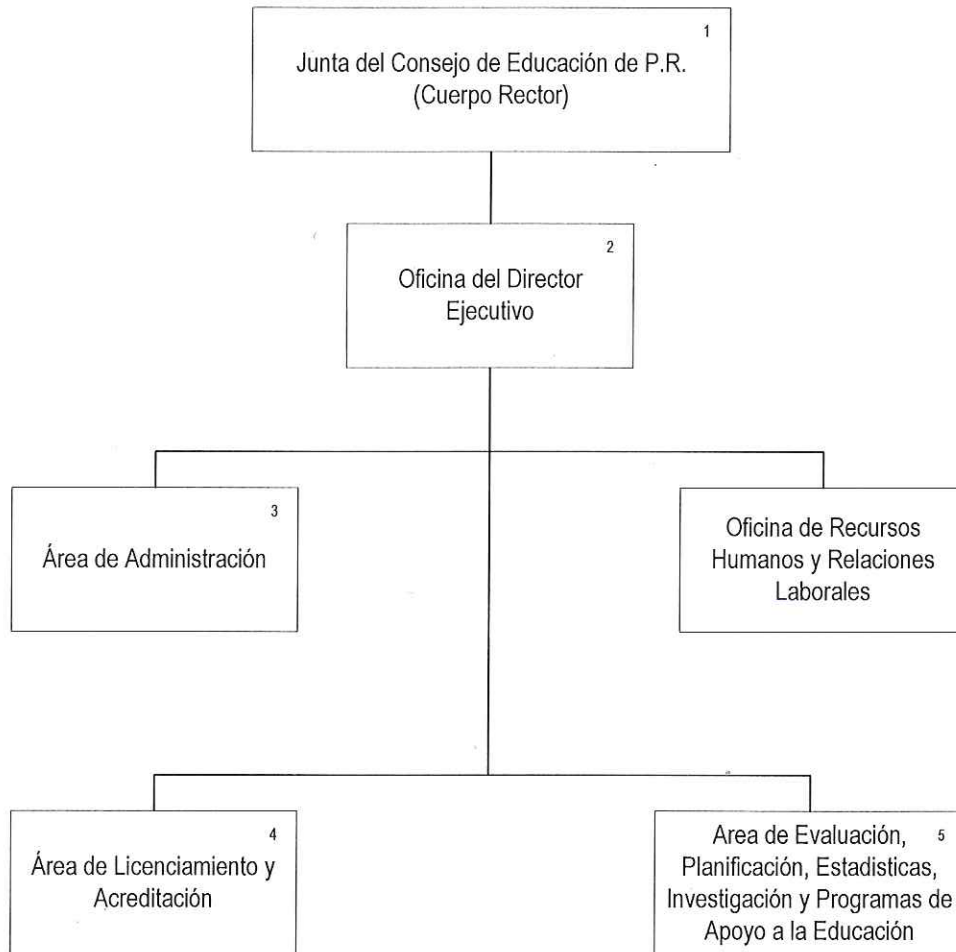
1
Junta del Consejo de Educación de P.R.
(Cuerpo Rector)

2
Oficina del Director Ejecutivo

3
Área de Administración

Oficina de Recursos Humanos y Relaciones Laborales

4
Área de Licenciamiento y Acreditación

Area de Evaluación, Planificación, Estadisticas, Investigación y Programas de Apoyo a la Educación
5